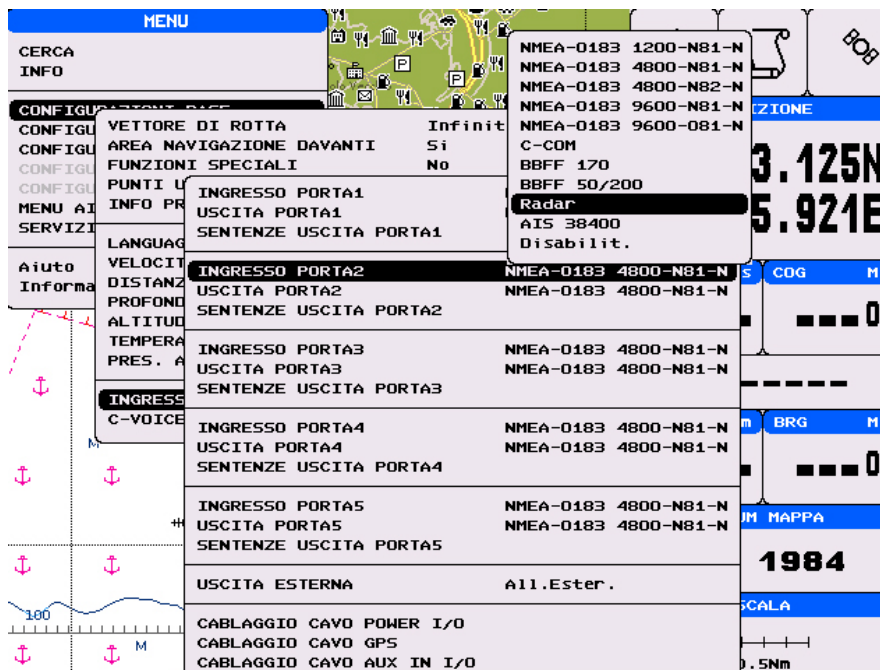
MENU
CERCA
INFO

CONFIGURAZIONI BASE
CONFIGU
CONFIGU
CONFIGU
CONFIGU
MENU AI
SERVIZI

Aiuto
Informa

VETTORE DI ROTTA Infinit
AREA NAVIGAZIONE DAVANTI Si
FUNZIONI SPECIALI No
PUNTI U
INFO PR

LANGUAG
VELOCIT
DISTANZ
PROFOND
ALTITUD
TEMPERA
PRES. A

INGRESS
C-VOICE

NMEA-0183 1200-N81-N
NMEA-0183 4800-N81-N
NMEA-0183 4800-N82-N
NMEA-0183 9600-N81-N
NMEA-0183 9600-081-N
C-COM
BBFF 170
BBFF 50/200
Radar
AIS 38400
Disabilit.

INGRESSO PORTA1
USCITA PORTA1
SENTENZE USCITA PORTA1

INGRESSO PORTA2 NMEA-0183 4800-N81-N
USCITA PORTA2 NMEA-0183 4800-N81-N
SENTENZE USCITA PORTA2

INGRESSO PORTA3 NMEA-0183 4800-N81-N
USCITA PORTA3 NMEA-0183 4800-N81-N
SENTENZE USCITA PORTA3

INGRESSO PORTA4 NMEA-0183 4800-N81-N
USCITA PORTA4 NMEA-0183 4800-N81-N
SENTENZE USCITA PORTA4

INGRESSO PORTA5 NMEA-0183 4800-N81-N
USCITA PORTA5 NMEA-0183 4800-N81-N
SENTENZE USCITA PORTA5

USCITA ESTERNA All.Ester.

CABLAGGIO CAVO POWER I/O
CABLAGGIO CAVO GPS
CABLAGGIO CAVO AUX IN I/O

IZIONE
3.125N
5.921E
COG
0
BRG
0
UM MAPPA
1984
SCALA
0.5Nm
100
M
M
P
P